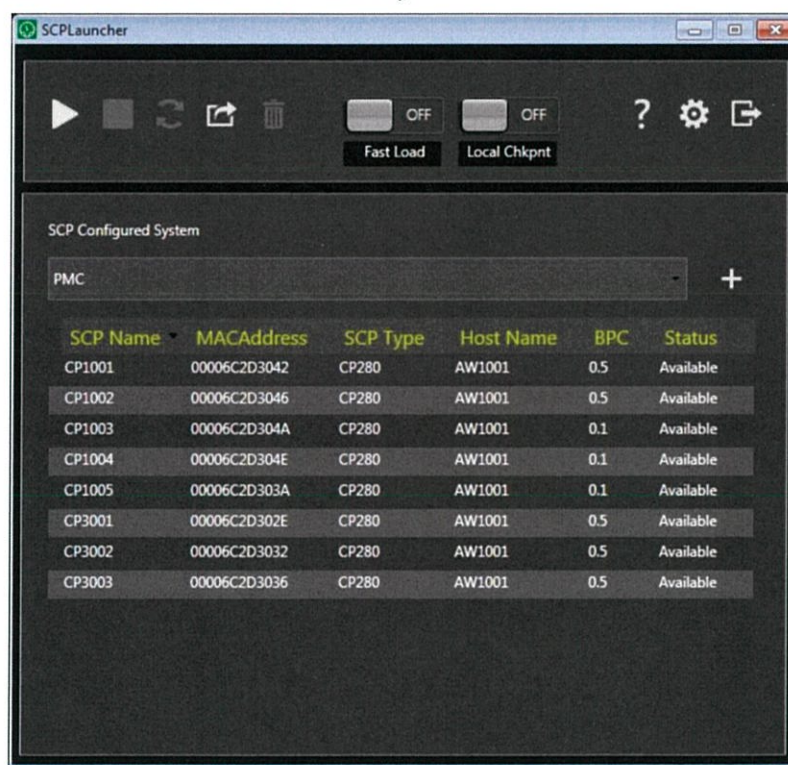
SCPLauncher

OFF
Fast Load

OFF
Local Chkpnt

?

SCP Configured System

PMC

+

| SCP Name | MACAddress | SCP Type | Host Name | BPC | Status |
|---|---|---|---|---|---|
| CP1001 | 00006C2D3042 | CP280 | AW1001 | 0.5 | Available |
| CP1002 | 00006C2D3046 | CP280 | AW1001 | 0.5 | Available |
| CP1003 | 00006C2D304A | CP280 | AW1001 | 0.1 | Available |
| CP1004 | 00006C2D304E | CP280 | AW1001 | 0.1 | Available |
| CP1005 | 00006C2D303A | CP280 | AW1001 | 0.1 | Available |
| CP3001 | 00006C2D302E | CP280 | AW1001 | 0.5 | Available |
| CP3002 | 00006C2D3032 | CP280 | AW1001 | 0.5 | Available |
| CP3003 | 00006C2D3036 | CP280 | AW1001 | 0.5 | Available |